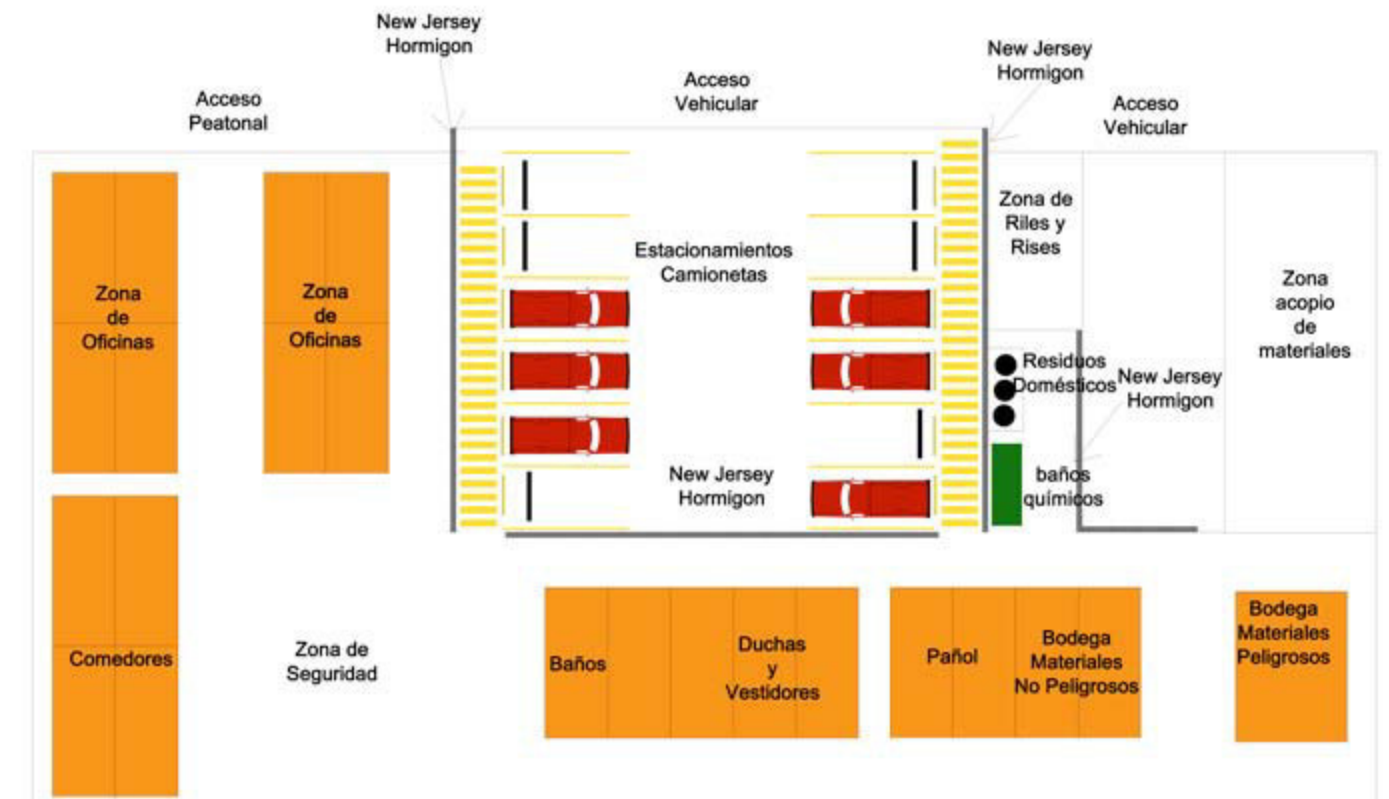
New Jersey Hormigon

Acceso Peatonal

Acceso Vehicular

New Jersey Hormigon

Acceso Vehicular

Zona de Oficinas

Zona de Oficinas

Estacionamientos Camionetas

Zona de Riles y Rises

Zona acopio de materiales

Residuos Domésticos

New Jersey Hormigon

New Jersey Hormigon

baños químicos

Comedores

Zona de Seguridad

Baños

Duchas y Vestidores

Pañol

Bodega Materiales No Peligrosos

Bodega Materiales Peligrosos